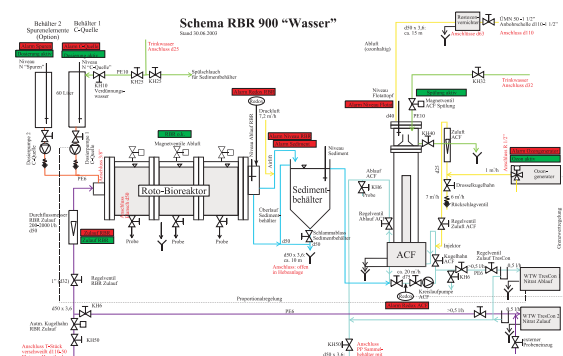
Schema RBR 900 "Wasser"
Stand 30.06.2003

Behälter 2 Spurenelemente (Option)
Behälter 1 C-Quelle

Niveau N "Spuren"
Niveau N "C-Quelle"

60 Liter

KH10 Verdünnungswasser

PE10

KH25

KH20

Spülschlauch für Sedimentbehälter

Trinkwasser Anschluss d25

Dosierpumpe 2 C-Quelle

Dosierpumpe 1 C-Quelle

PE8

Magnetventil Abluft

Roto-Bioreaktor

Niveau Ablauf RBR

Durchfluss 7,2 m³/h

Niveau Sediment

Sedimentbehälter

Überlauf Sedimentbehälter

Schlammablass Sedimentbehälter

d50

d50 x 3,6 ca. 10 m

Anschluss: offen in Industrieanlage

Durchflussmesser RBR Zulauf 200÷2000 l/h

d50

Probe

Probe

Probe

Probe

Regelventil RBR Zulauf

1" (d32)

d50 x 3,6

KH6

Autom. Kugelhahn RBR Zulauf

KH50

Anschluss 3 Stück verschweißt d110

Proportionalregelung

PE6

Ablauf (zeitnahlig)

d50 x 3,6 ca. 15 m

Rasenzeresse vorsichtig

Anschluss d63

OMN 50 ÷ 1 1/2" Anbohrschelle d110 ÷ 1 1/2"

Anschluss d110

Niveau Flotstopf

Magnetventil ACF Spülung

PE10

KH32

Trinkwasser Anschluss d32

Zulauf ACF

Regelventil Zulauf ACF

Drosselkugelhahn

Rückschlagventil

7 m³/h

6 m³/h

Ozongenerator

d40

Ablauf ACF

KH6

Probe

Regelventil Ablauf ACF

ACF

Injektor

ca. 20 m³/h

Kreislaufpumpe ACF

Kugelhahn ACF

Regelventil Zulauf TreeCon

W.T.W. TreeCon Nitrat Ablauf

W.T.W. TreeCon 2 Nitrat Zulauf

0,5 l/h

externer Probeneinzug

Gesamtregelung

KH50

Anschluss: DN Sammelbehälter mit

d50 x 3,6